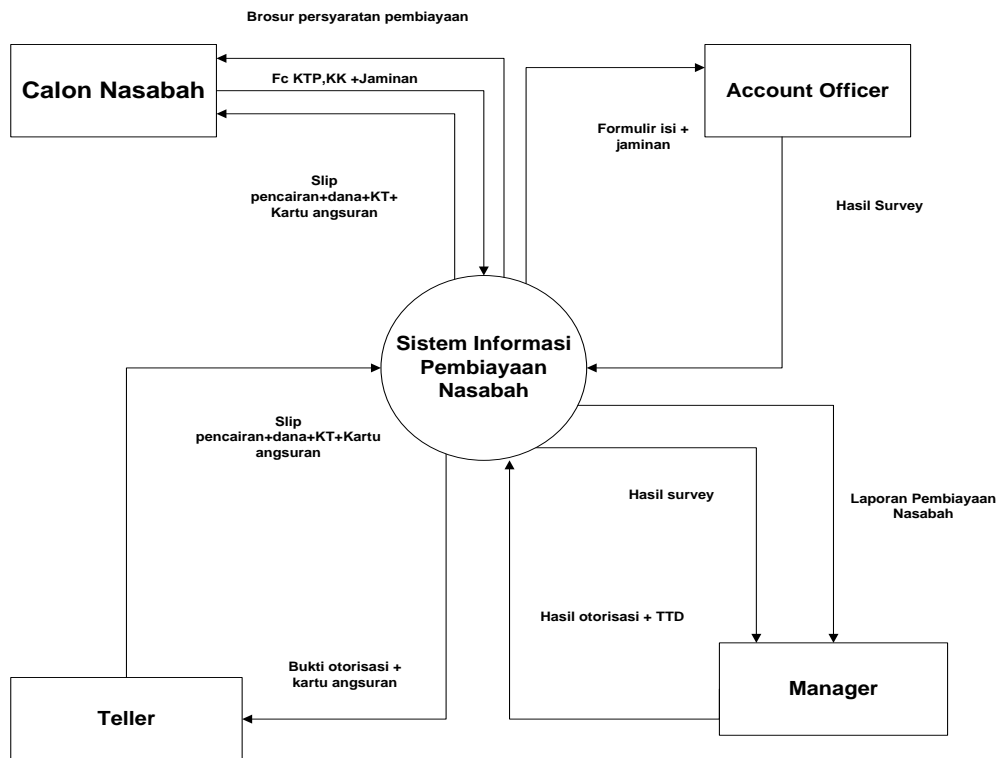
Brosur persyaratan pembiayaan

Calon Nasabah

Fc KTP,KK +Jaminan

Account Officer

Formulir isi + jaminan

Slip pencairan+dana+KT+ Kartu angsuran

Hasil Survey

Sistem Informasi Pembiayaan Nasabah

Slip pencairan+dana+KT+Kartu angsuran

Hasil survey

Laporan Pembiayaan Nasabah

Hasil otorisasi + TTD

Bukti otorisasi + kartu angsuran

Manager

Teller